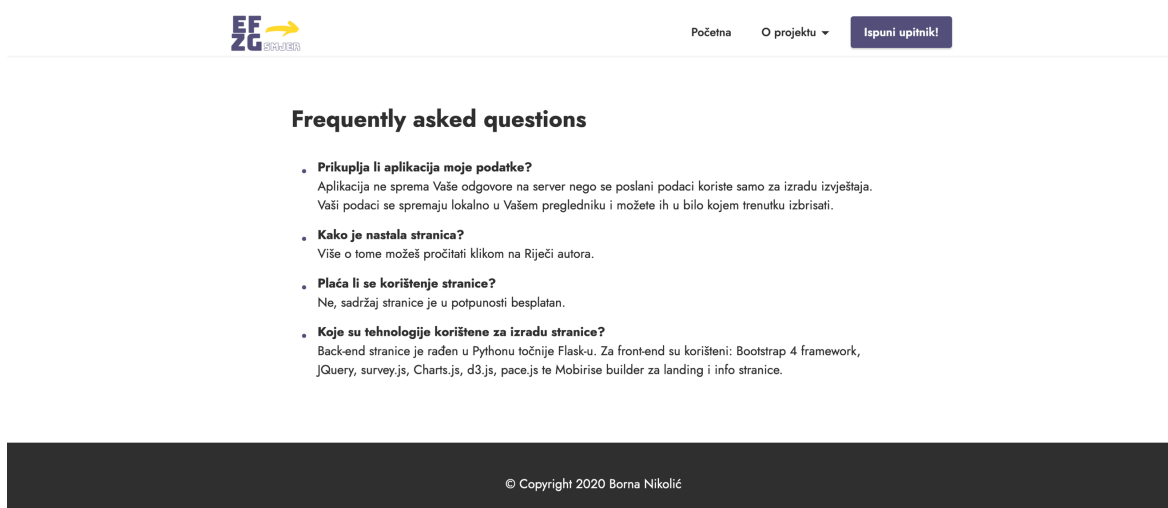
EF ZG SMJER

Početna O projektu Ispuni upitnik!

Frequently asked questions

- Prikuplja li aplikacija moje podatke?
Aplikacija ne sprema Vaše odgovore na server nego se poslani podaci koriste samo za izradu izvještaja. Vaši podaci se spremaju lokalno u Vašem pregledniku i možete ih u bilo kojem trenutku izbrisati.

- Kako je nastala stranica?
Više o tome možeš pročitati klikom na Riječi autora.

- Plaća li se korištenje stranice?
Ne, sadržaj stranice je u potpunosti besplatan.

- Koje su tehnologije korištene za izradu stranice?
Back-end stranice je rađen u Pythonu točnije Flask-u. Za front-end su korišteni: Bootstrap 4 framework, JQuery, survey.js, Charts.js, d3.js, pace.js te Mobirise builder za landing i info stranice.

© Copyright 2020 Borna Nikolić